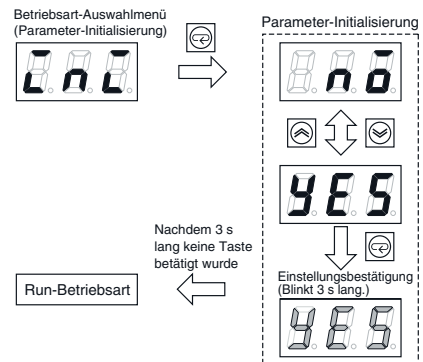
Betriebsart-Auswahlmenü (Parameter-Initialisierung)

LnL

Parameter-Initialisierung

no

YES

Nachdem 3 s lang keine Taste betätigt wurde

Run-Betriebsart

Einstellungsbestätigung (Blinkt 3 s lang.)

YES